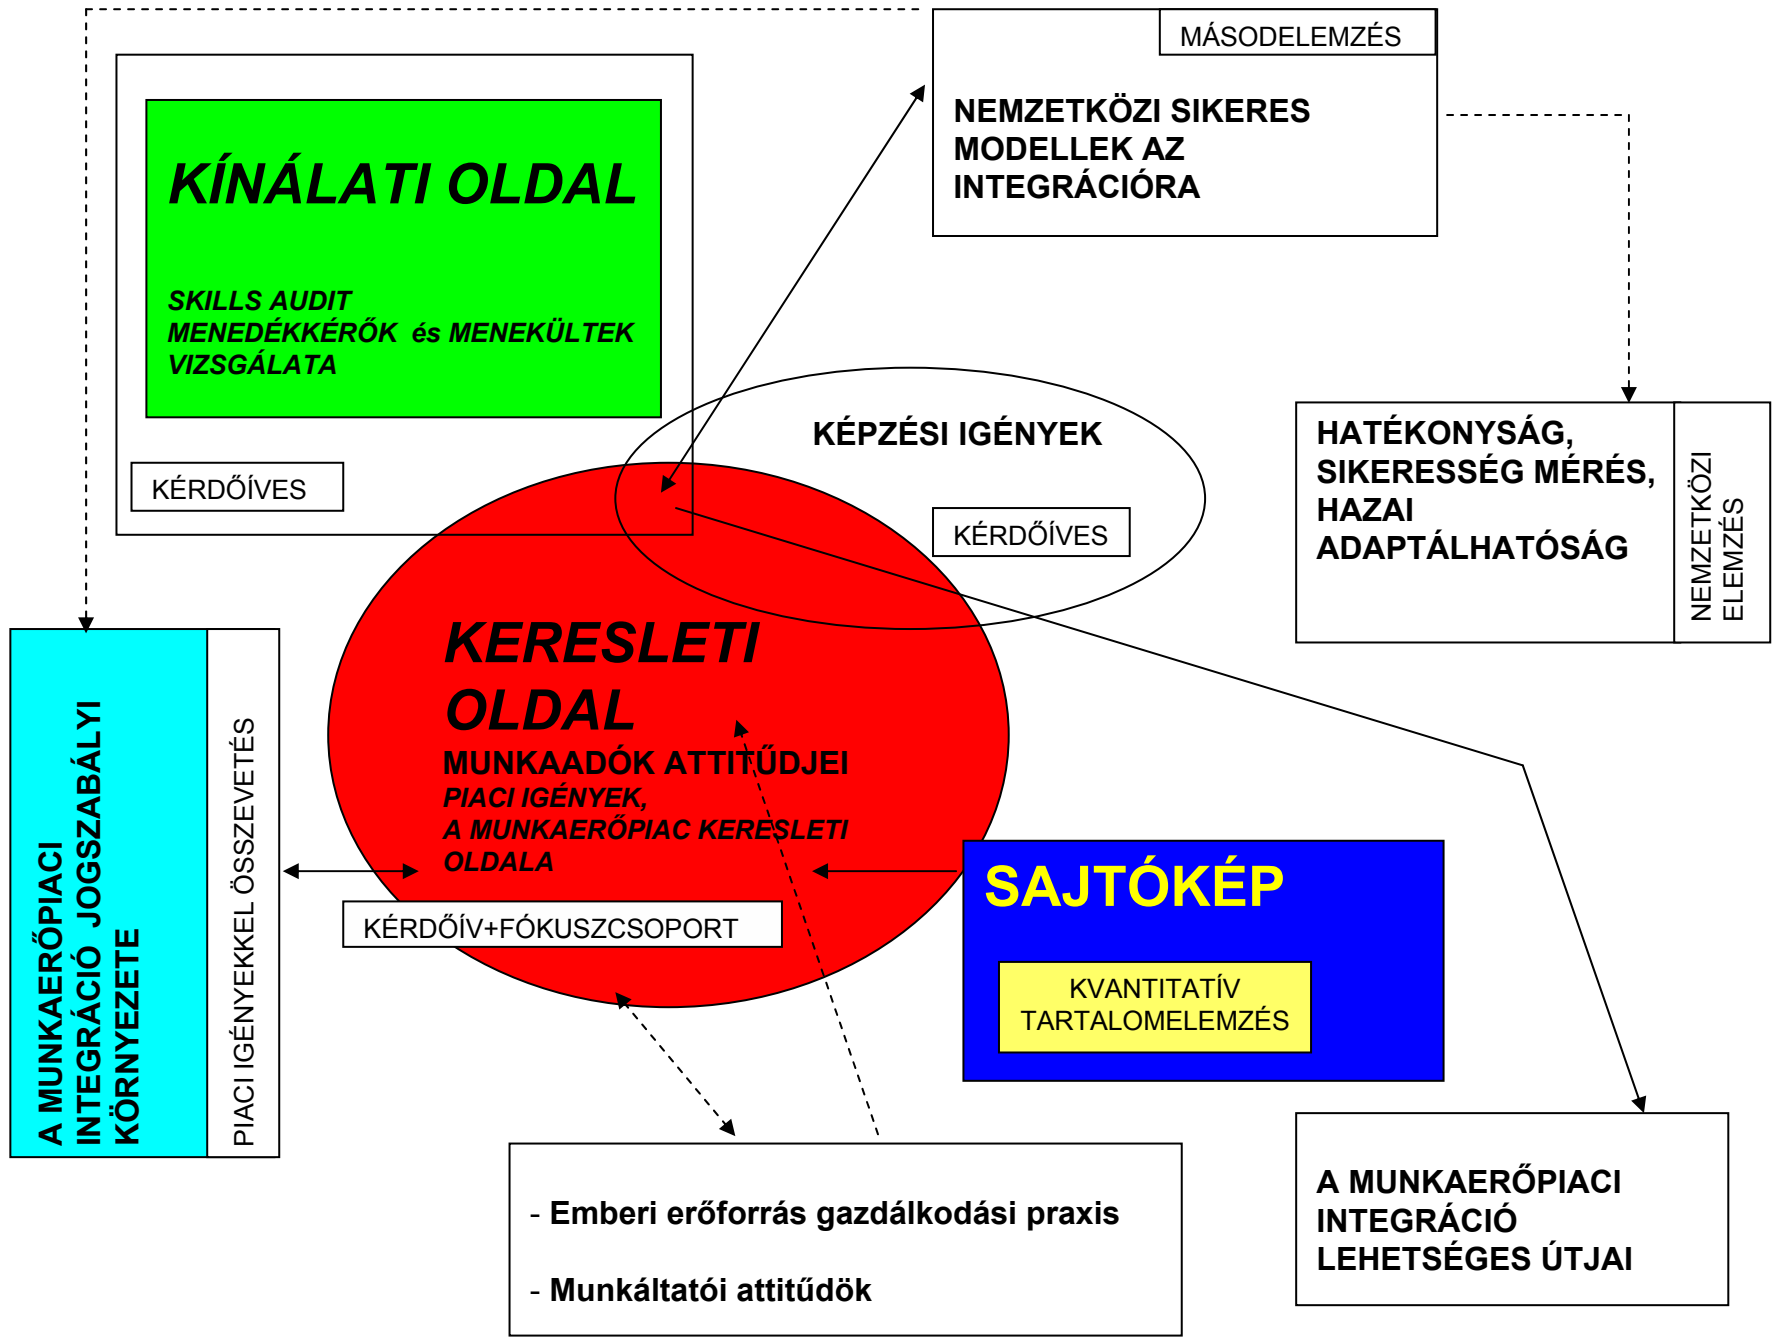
MÁSODELEMZÉS

NEMZETKÖZI SIKERES MODELLEK AZ INTEGRÁCIÓRA

KÍNÁLATI OLDAL

SKILLS AUDIT
MENEDÉKKÉRŐK és MENEKÜLTEK VIZSGÁLATA

KÉRDŐÍVES

KÉPZÉSI IGÉNYEK

KÉRDŐÍVES

HATÉKONYSÁG, SIKERESSÉG MÉRÉS, HAZAI ADAPTÁLHATÓSÁG

NEMZETKÖZI ELEMZÉS

A MUNKAERŐPIACI INTEGRÁCIÓ JOGSZABÁLYI KÖRNYEZETE

PIACI IGÉNYEKKEL ÖSSZEVETÉS

KERESLETI OLDAL
MUNKAADÓK ATTITŰDJEI
PIACI IGÉNYEK,
A MUNKAERŐPIAC KERESLETI OLDALA

KÉRDŐÍV+FÓKUSZCSOPORT

SAJTÓKÉP

KVANTITATÍV TARTALOMELEMZÉS

- Emberi erőforrás gazdálkodási praxis

- Munkáltatói attitűdök

A MUNKAERŐPIACI INTEGRÁCIÓ LEHETSÉGES ÚTJAI